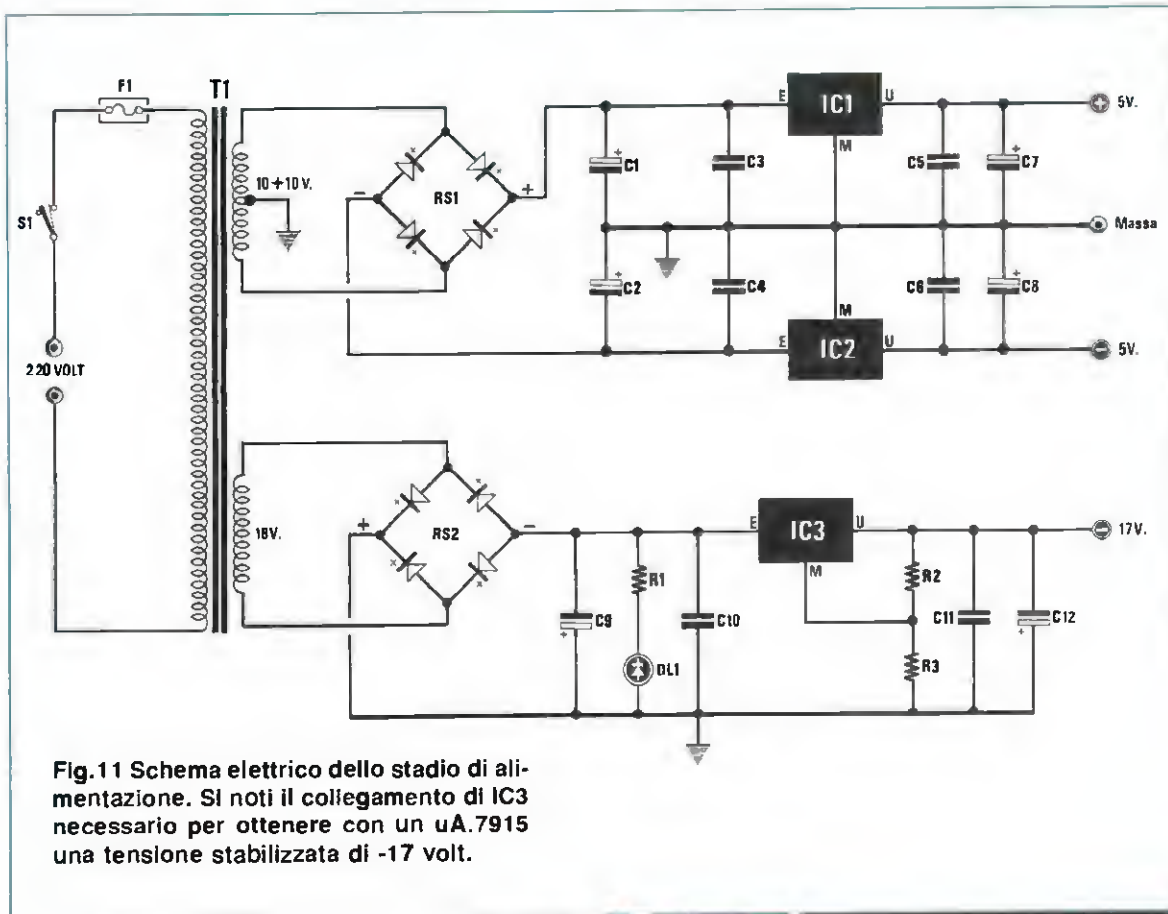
F1

T1

S1

220 VOLT

10 + 10 V.

RS1

C1

C3

E

IC1

U

M

C5

C7

5V.

Massa

C2

C4

M

C6

C8

E

IC2

U

5V.

18V.

RS2

C9

R1

DL1

C10

E

IC3

U

M

R2

R3

C11

C12

17V.

Fig.11 Schema elettrico dello stadio di alimentazione. Si noti il collegamento di IC3 necessario per ottenere con un uA.7915 una tensione stabilizzata di -17 volt.